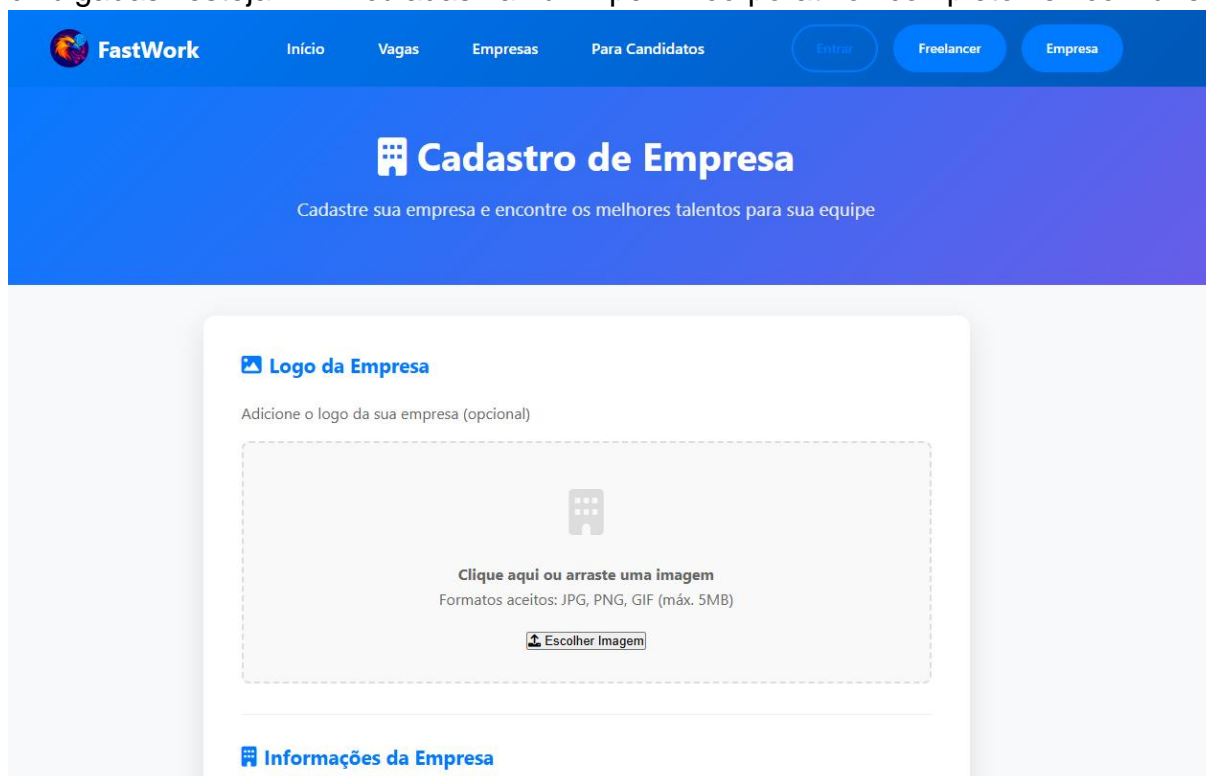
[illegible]

FastWork

Início Vagas Empresas Para Candidatos

Entrar Freelancer Empresa

Cadastro de Empresa

Cadastre sua empresa e encontre os melhores talentos para sua equipe

Logo da Empresa

Adicione o logo da sua empresa (opcional)

Clique aqui ou arraste uma imagem

Formatos aceitos: JPG, PNG, GIF (máx. 5MB)

Escolher Imagem

Informações da Empresa